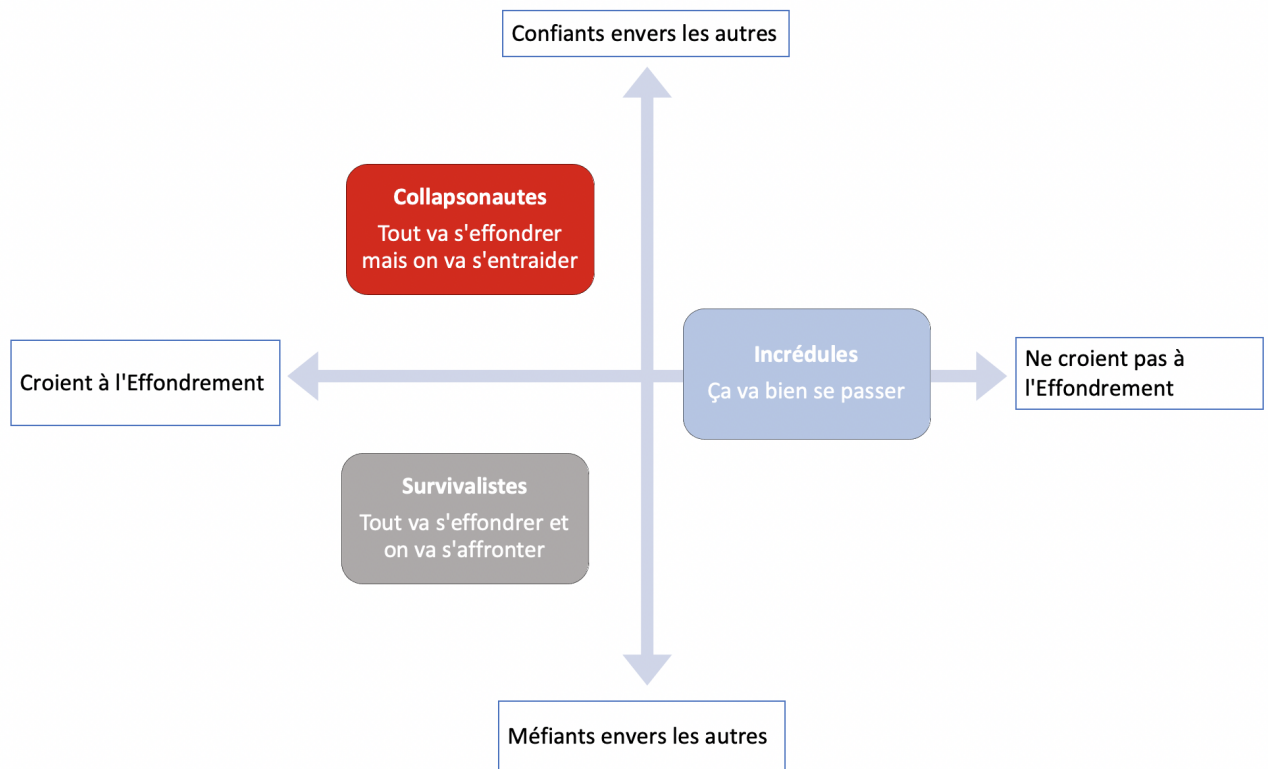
Confiants envers les autres

Collapsonautes

Tout va s'effondrer mais on va s'entraider

Croient à l'Effondrement

Incrédules

Ça va bien se passer

Ne croient pas à l'Effondrement

Survivalistes

Tout va s'effondrer et on va s'affronter

Méfiants envers les autres